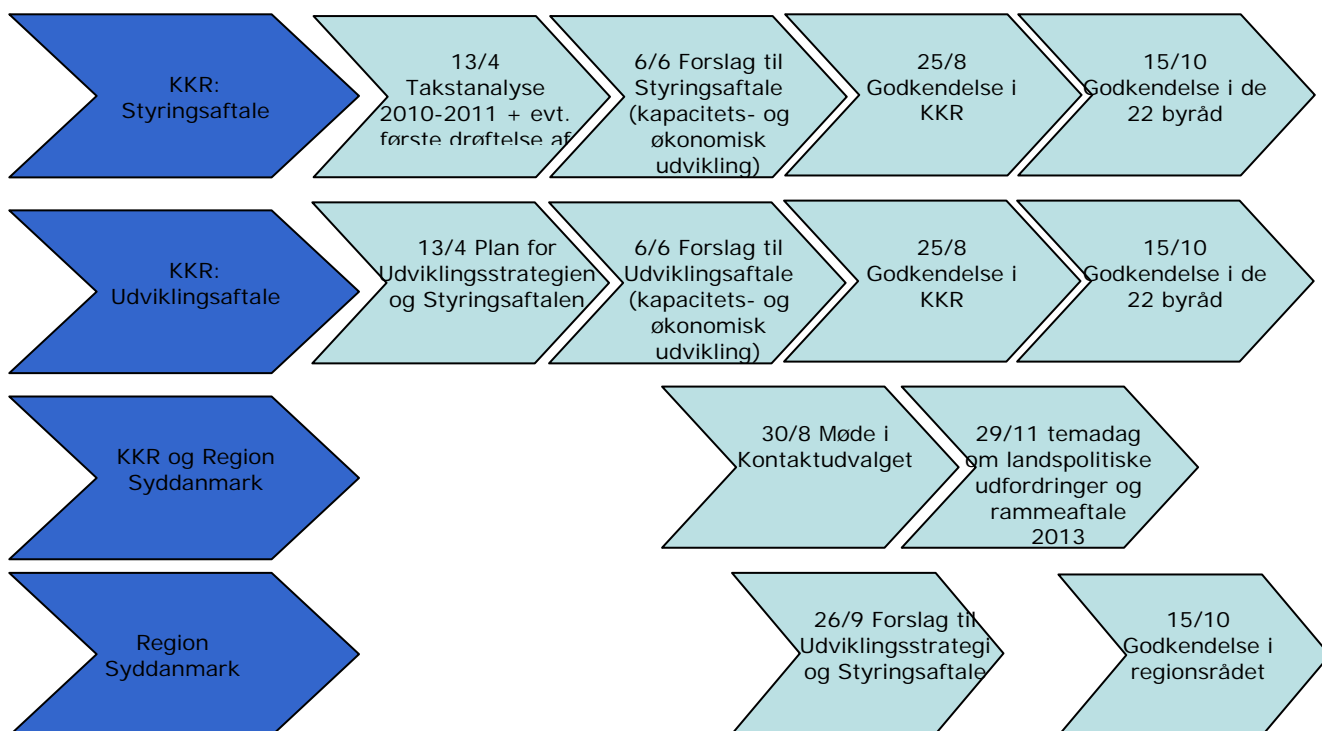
KKR: Styringsaftale

13/4 Takstanalyse 2010-2011 + evt. første drøftelse af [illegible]

6/6 Forslag til Styringsaftale (kapacitets- og økonomisk udvikling)

25/8 Godkendelse i KKR

15/10 Godkendelse i de 22 byråd

KKR: Udviklingsaftale

13/4 Plan for Udviklingsstrategien og Styringsaftalen

6/6 Forslag til Udviklingsaftale (kapacitets- og økonomisk udvikling)

25/8 Godkendelse i KKR

15/10 Godkendelse i de 22 byråd

KKR og Region Syddanmark

30/8 Møde i Kontaktudvalget

29/11 temadag om landspolitiske udfordringer og rammeaftale 2013

Region Syddanmark

26/9 Forslag til Udviklingsstrategi og Styringsaftale

15/10 Godkendelse i regionsrådet